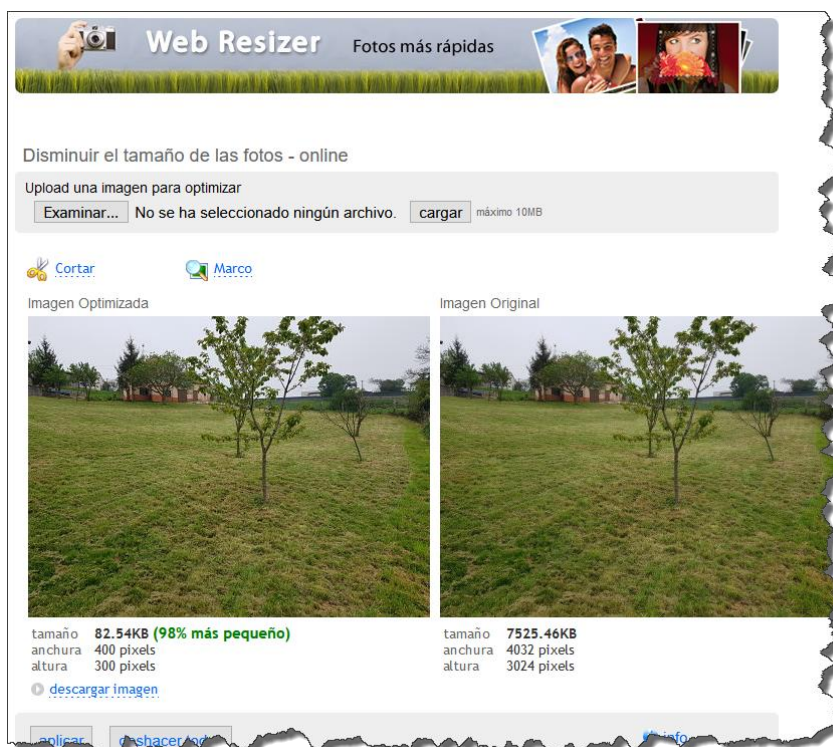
Web Resizer Fotos más rápidas

Disminuir el tamaño de las fotos - online

Upload una imagen para optimizar
Examinar... No se ha seleccionado ningún archivo. cargar máximo 10MB

Cortar Marco

Imagen Optimizada

tamaño 82.54KB (98% más pequeño)
anchura 400 pixels
altura 300 pixels
descargar imagen

Imagen Original

tamaño 7525.46KB
anchura 4032 pixels
altura 3024 pixels

aplicar deshacer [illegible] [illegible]info